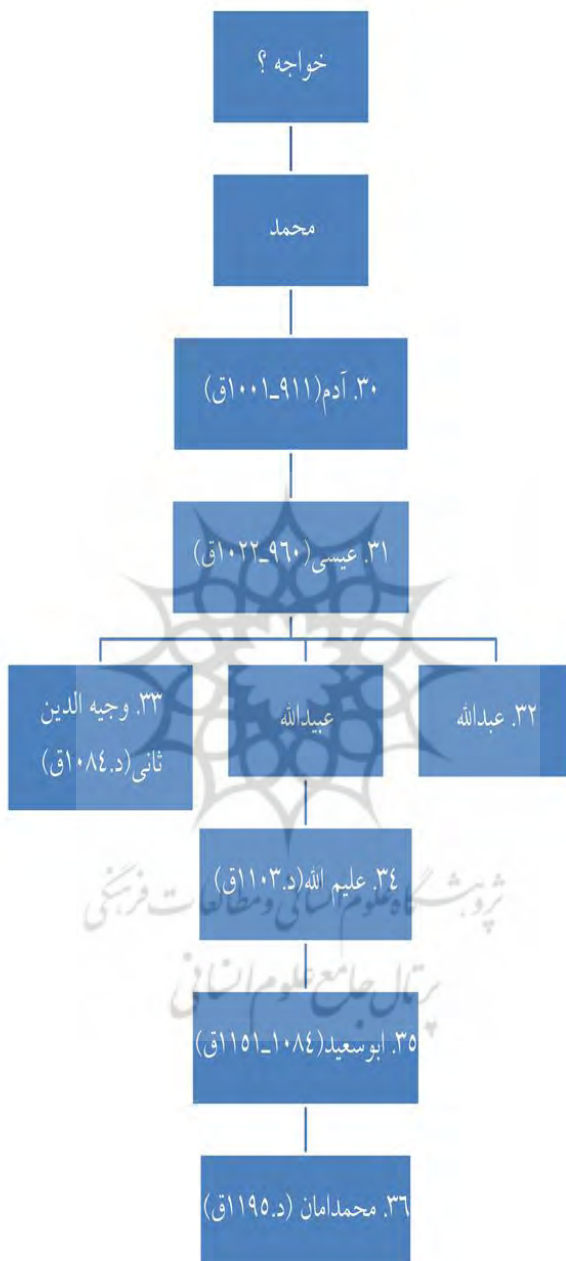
خواجه ؟

محمد

۳۰. آدم(۹۱۱_۱۰۰۱ق)

۳۱. عیسی (۹۶۰_۱۰۲۲ق)

۳۲. عبدالله

عبیدالله

۳۳. وجیه الدین ثانی(د.۱۰۸٤ق)

۳٤. علیم الله(د.۱۱۰۳ق)

۳۵. ابوسعید(۱۰۸٤_۱۱۵۱ق)

۳٦. محمدامان (د.۱۱۹۵ق)

پژوهشگاه علوم انسانی و مطالعات فرهنگی
پرتال جامع علوم انسانی